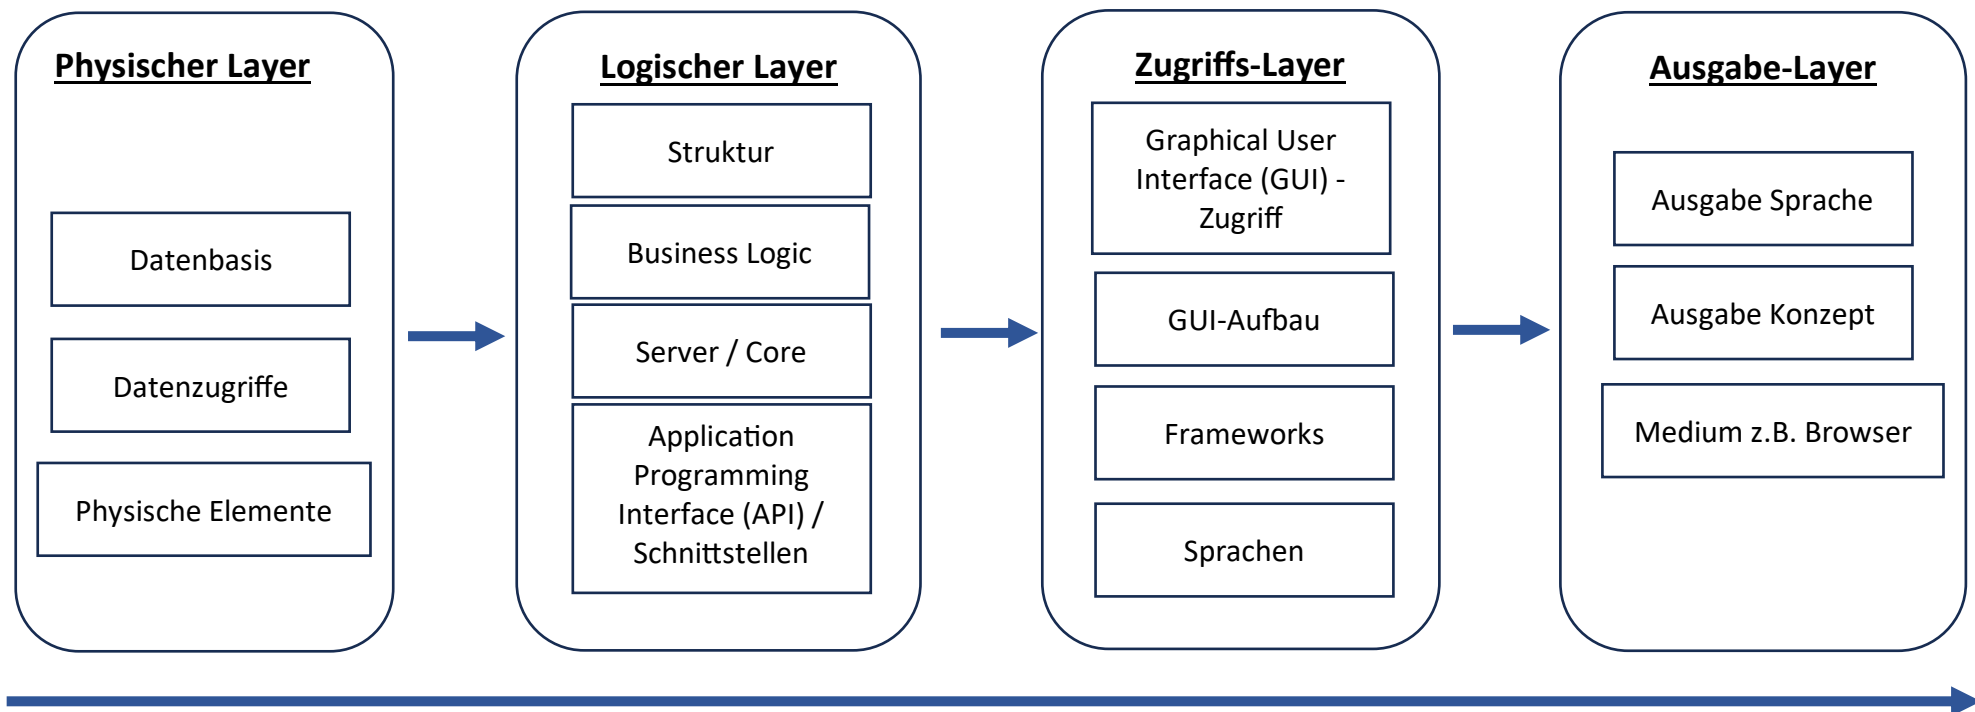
Physischer Layer

Datenbasis

Datenzugriffe

Physische Elemente

Logischer Layer

Struktur

Business Logic

Server / Core

Application Programming Interface (API) / Schnittstellen

Zugriffs-Layer

Graphical User Interface (GUI) - Zugriff

GUI-Aufbau

Frameworks

Sprachen

Ausgabe-Layer

Ausgabe Sprache

Ausgabe Konzept

Medium z.B. Browser